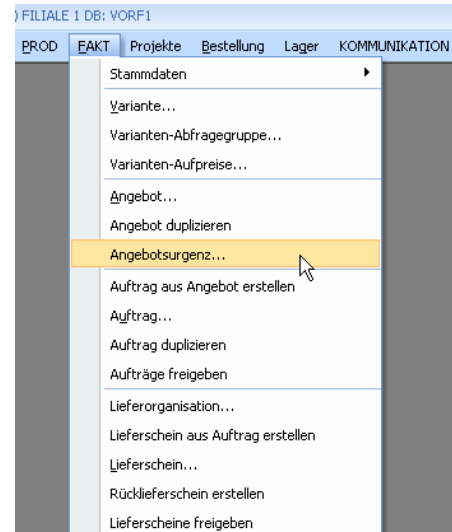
) FILIALE 1 DB: VORF1

PROD FAKT Projekte Bestellung Lager KOMMUNIKATION

Stammdaten

Variante...

Varianten-Abfragegruppe...

Varianten-Aufpreise...

Angebot...

Angebot duplizieren

Angebotsurgenz...

Auftrag aus Angebot erstellen

Auftrag...

Auftrag duplizieren

Aufträge freigeben

Lieferorganisation...

Lieferschein aus Auftrag erstellen

Lieferschein...

Rücklieferschein erstellen

Lieferscheine freigeben